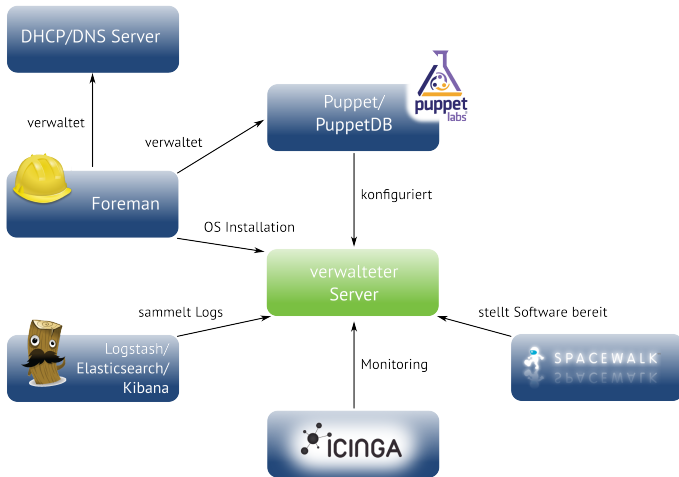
DHCP/DNS Server

verwaltet

Puppet/
PuppetDB

puppet labs

verwaltet

Foreman

konfiguriert

OS Installation

verwalteter
Server

sammelt Logs

stellt Software bereit

Logstash/
Elasticsearch/
Kibana

SPACEWALK

Monitoring

icinga